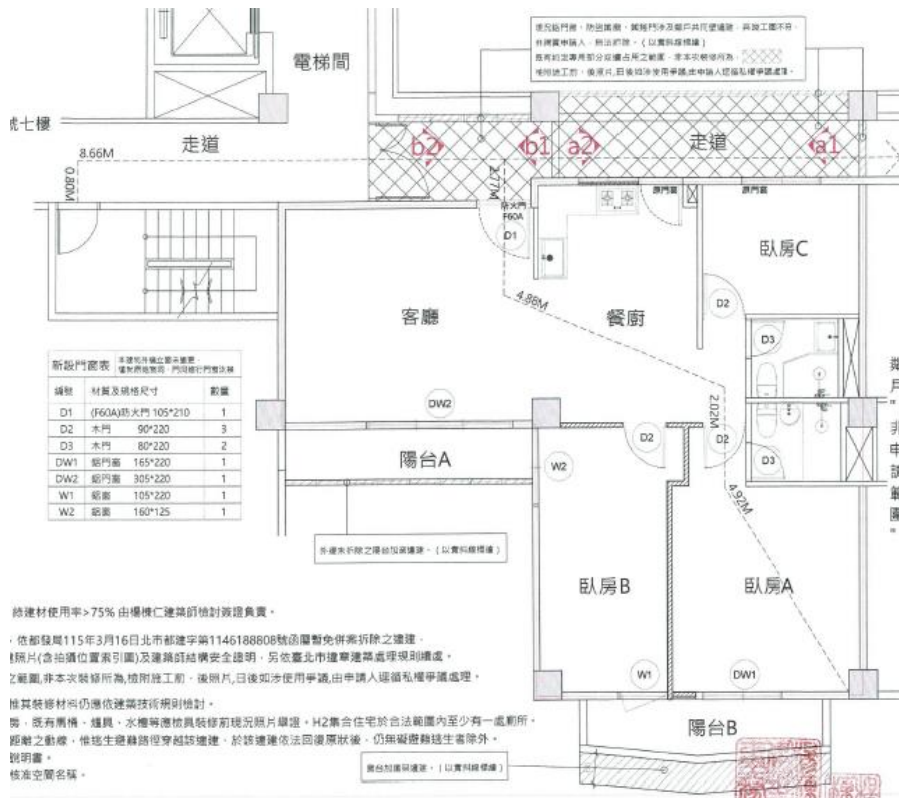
電梯間

號七樓

走道

8.66M

0.80M

b2

b1

a2

走道

a1

2.77M

防火門
F60A

D1

廚門窗

廚門窗

臥房C

4.86M

客廳

餐廚

D2

D3

新設門窗表

| 編號 | 材質及規格尺寸 | 數量 |
|---|---|---|
| D1 | (F60A)防火門 105*210 | 1 |
| D2 | 木門 90*220 | 3 |
| D3 | 木門 80*220 | 2 |
| DW1 | 鋁門窗 165*220 | 1 |
| DW2 | 鋁門窗 305*220 | 1 |
| W1 | 鋁窗 105*220 | 1 |
| W2 | 鋁窗 160*125 | 1 |

DW2

2.02M

D2

D2

D3

陽台A

W2

4.92M

臥房B

臥房A

W1

DW1

陽台B

終建材使用率>75% 由楊棟仁建築師檢討簽證負責。

依都發局115年3月16日北市都建字第1146188808號函層暫免併案拆除之建築，

照片(含拍攝位置索引圖)及建築師結構安全證明，另依臺北市違章建築處理規則續處。

之範圍,非本次裝修所為,檢附施工前、後照片,日後如涉使用爭議,由申請人逕循私權爭議處理。

推其裝修材料仍應依建築技術規則檢討。

房，既有馬桶、爐具、水欄等設備裝修前現況照片舉證。H2集合住宅於合法範圍內至少有一處廁所。

距離之動線，惟恐生避難路徑穿越該違建，於該違建依法回復原狀後，仍無礙避難逃生者除外。

說明書。

核准空間名稱。

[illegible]

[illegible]

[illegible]

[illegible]